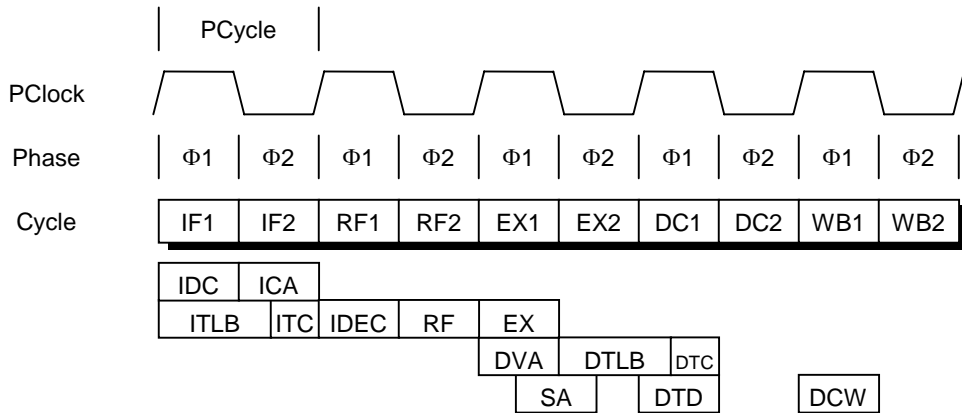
PCycle

PClock

Phase

| Φ1 | Φ2 | Φ1 | Φ2 | Φ1 | Φ2 | Φ1 | Φ2 | Φ1 | Φ2 |
|---|---|---|---|---|---|---|---|---|---|

Cycle

| IF1 | IF2 | RF1 | RF2 | EX1 | EX2 | DC1 | DC2 | WB1 | WB2 |
|---|---|---|---|---|---|---|---|---|---|

IDC ICA
ITLB ITC IDEC RF EX
DVA DTLB DTC
SA DTD DCW